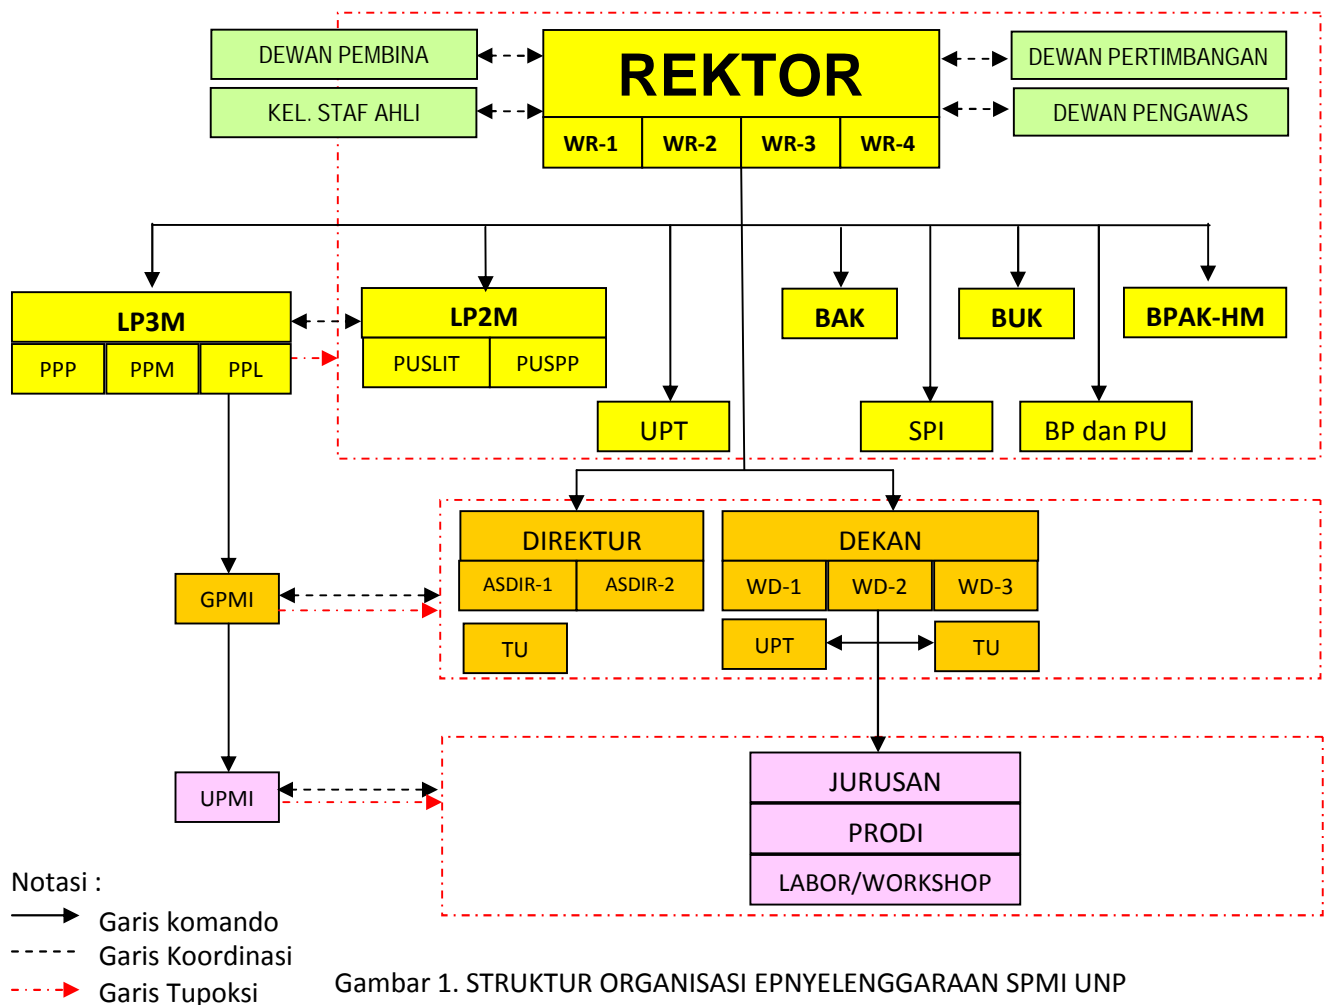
DEWAN PEMBINA

KEL. STAF AHLI

REKTOR

WR-1 | WR-2 | WR-3 | WR-4

DEWAN PERTIMBANGAN

DEWAN PENGAWAS

LP3M

PPP | PPM | PPL

LP2M

PUSLIT | PUSPP

BAK

BUK

BPAK-HM

UPT

SPI

BP dan PU

DIREKTUR

ASDIR-1 | ASDIR-2

TU

DEKAN

WD-1 | WD-2 | WD-3

UPT

TU

GPMI

UPMI

JURUSAN

PRODI

LABOR/WORKSHOP

Notasi :
Garis komando
Garis Koordinasi
Garis Tupoksi

Gambar 1. STRUKTUR ORGANISASI EPNYELENGGARAAN SPMI UNP